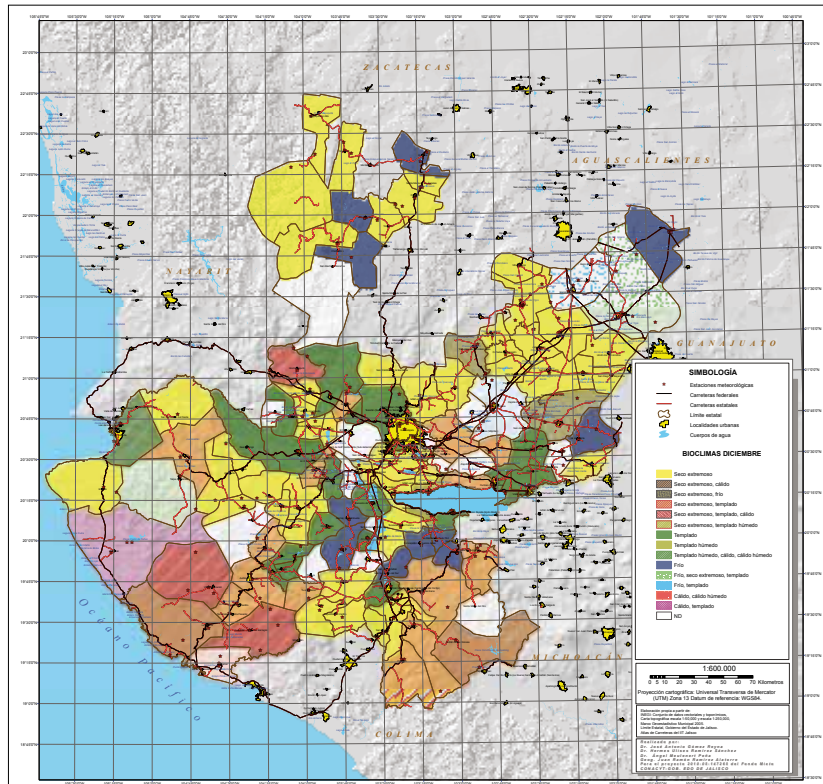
ZACATECAS

AGUASCALIENTES

NAYARIT

GUANAJUATO

Océano Pacífico

MICHOACÁN

COLIMA

SIMBOLOGÍA

Estaciones meteorológicas
Carreteras federales
Carreteras estatales
Límite estatal
Localidades urbanas
Cuerpos de agua

BIOCLIMAS DICIEMBRE

Seco extremoso
Seco extremoso, cálido
Seco extremoso, frío
Seco extremoso, templado
Seco extremoso, templado, cálido
Seco extremoso, templado húmedo
Templado
Templado húmedo
Templado húmedo, cálido, cálido húmedo
Frío
Frío, seco extremoso, templado
Frío, templado
Cálido, cálido húmedo
Cálido, templado
ND

1:600,000

0 5 10 20 30 40 50 60 70 Kilómetros

Proyección cartográfica: Universal Transversa de Mercator (UTM) Zona 13 Datum de referencia: WGS84.

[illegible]

Realizado por:
Dr. José Antonio Gómez Reyna
Dr. Hermes Ulises Ramírez Sánchez
Dr. Ángel Meulenert Peña
Geog. Juan Ramón Ramírez Gutiérrez
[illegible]
CONACYT-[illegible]-JALISCO